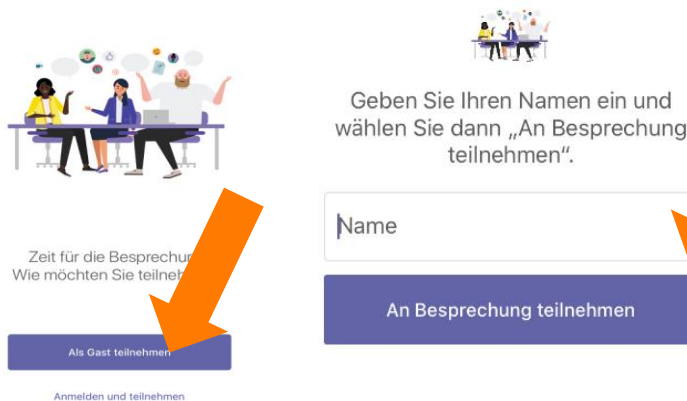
Zeit für die Besprechun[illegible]
Wie möchten Sie teilneh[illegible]

Als Gast teilnehmen

Anmelden und teilnehmen

Geben Sie Ihren Namen ein und wählen Sie dann „An Besprechung teilnehmen".

Name

An Besprechung teilnehmen